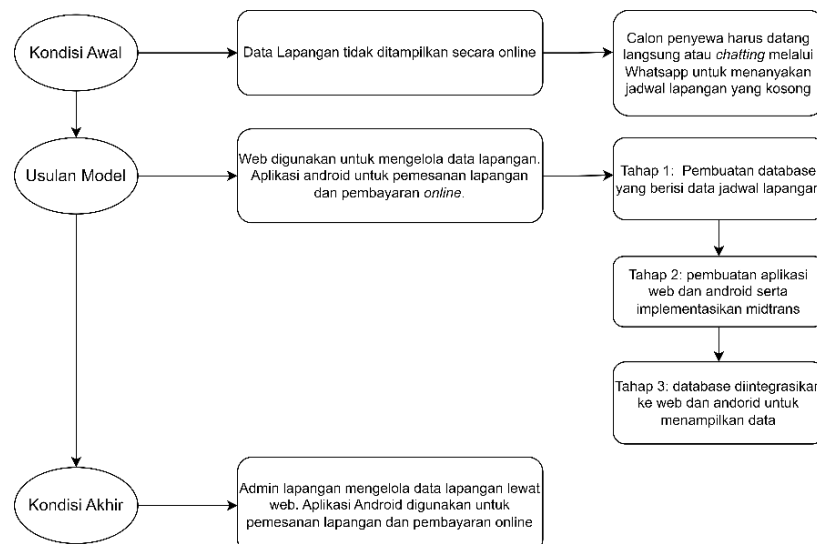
Kondisi Awal

Data Lapangan tidak ditampilkan secara online

Calon penyewa harus datang langsung atau *chatting* melalui Whatsapp untuk menanyakan jadwal lapangan yang kosong

Usulan Model

Web digunakan untuk mengelola data lapangan. Aplikasi android untuk pemesanan lapangan dan pembayaran *online*.

Tahap 1: Pembuatan database yang berisi data jadwal lapangan

Tahap 2: pembuatan aplikasi web dan android serta implementasikan midtrans

Tahap 3: database diintegrasikan ke web dan andorid untuk menampilkan data

Kondisi Akhir

Admin lapangan mengelola data lapangan lewat web. Aplikasi Android digunakan untuk pemesanan lapangan dan pembayaran online